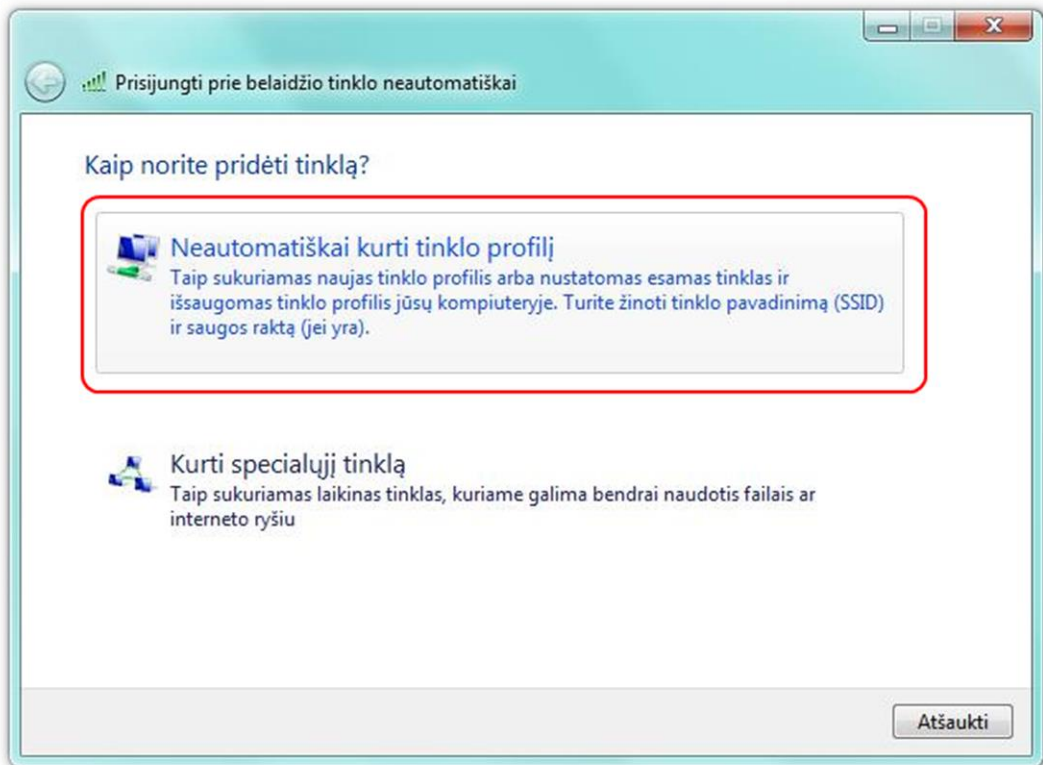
Prisijungti prie belaidžio tinklo neautomatiškai

Kaip norite pridėti tinklą?

Neautomatiškai kurti tinklo profilį
Taip sukuriamas naujas tinklo profilis arba nustatomas esamas tinklas ir išsaugomas tinklo profilis jūsų kompiuteryje. Turite žinoti tinklo pavadinimą (SSID) ir saugos raktą (jei yra).

Kurti specialųjį tinklą
Taip sukuriamas laikinas tinklas, kuriame galima bendrai naudotis failais ar interneto ryšiu

Atšaukti